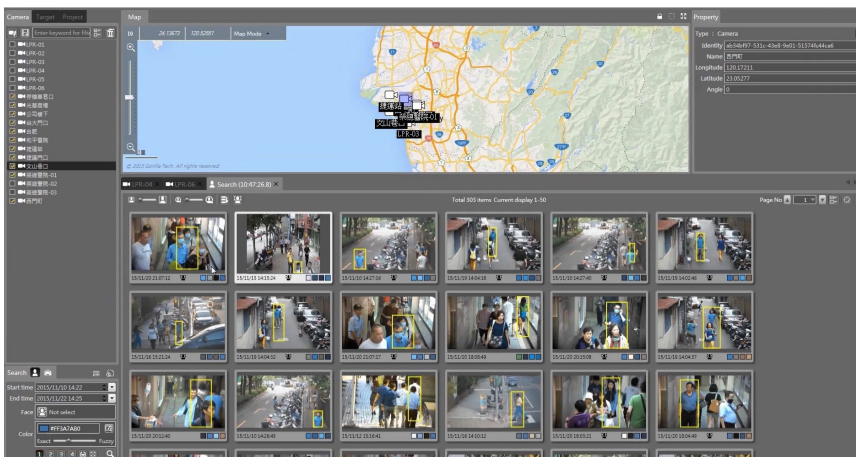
Camera Target Project

Enter keyword for filt

LPR-01
LPR-02
LPR-03
LPR-04
LPR-05
LPR-06
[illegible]
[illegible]
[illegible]
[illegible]
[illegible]
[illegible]
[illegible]
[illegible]
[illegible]
文山街口
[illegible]
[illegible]
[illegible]
西門町

Map

16 24.13670 120.52897 Map Mode

捷運站
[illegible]
文山街
LPR-03

© 2015 Gorilla Tech. All rights reserved

Property

Type : Camera
Identity a0c54bf97-531c-43e8-9a01-51574fa44ca6
Name 西門町
Longitude 120.17211
Latitude 23.05277
Angle 0

LPR-04 LPR-06 Search (10:47:26.8)

Total 505 items Current display 1-50

Page No 1

15/11/20 21:07:12
15/11/18 14:15:24
15/11/10 14:27:16
15/11/19 14:04:18
15/11/19 14:27:40
15/11/19 14:02:46
15/11/16 15:21:24
15/11/19 14:04:52
15/11/20 21:07:27
15/11/20 18:08:49
15/11/20 20:15:09
15/11/19 14:04:37
15/11/20 20:11:40
15/11/10 14:16:48
15/11/12 15:16:41
15/11/16 14:10:12
15/11/20 18:05:21
15/11/20 10:04:49

Search

Start time 2015/11/10 14:22
End time 2015/11/22 14:25
Face Not select
Color #FF3A7A80
Exact Fuzzy
1 2 3 4